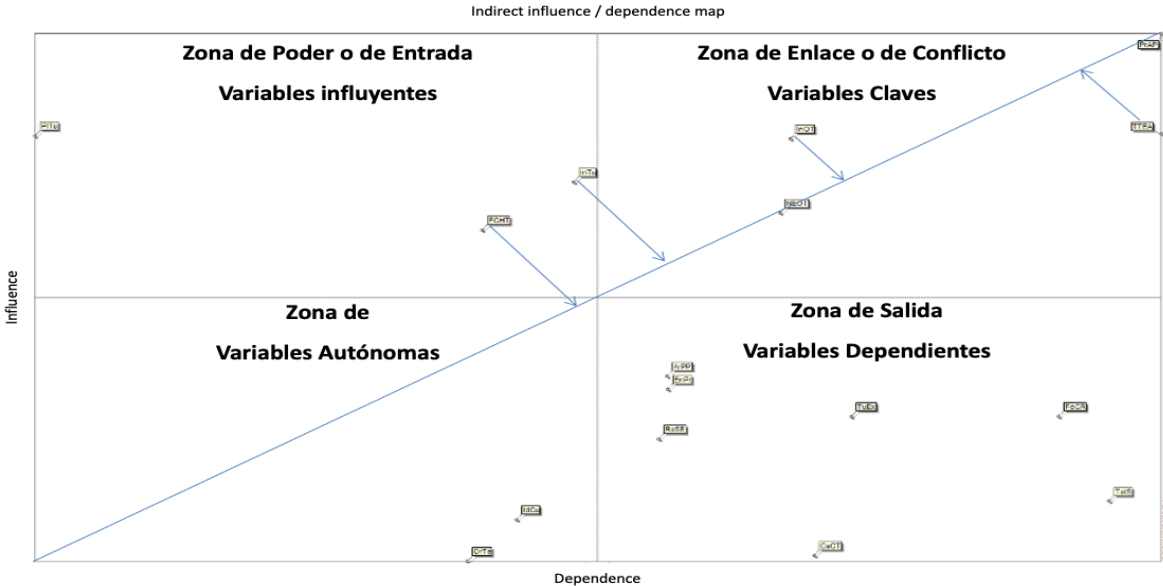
Indirect influence / dependence map

Zona de Poder o de Entrada

Variables influyentes

Zona de Enlace o de Conflicto

Variables Claves

Zona de

Variables Autónomas

Zona de Salida

Variables Dependientes

Influence

Dependence

PlTs

FCHT

InTs

InQT

NEOT

PtAF

TTEA

AyPP

PyDs

RoEE

TuEd

FdCR

IdCa

TuIt

CrTe

CaOT